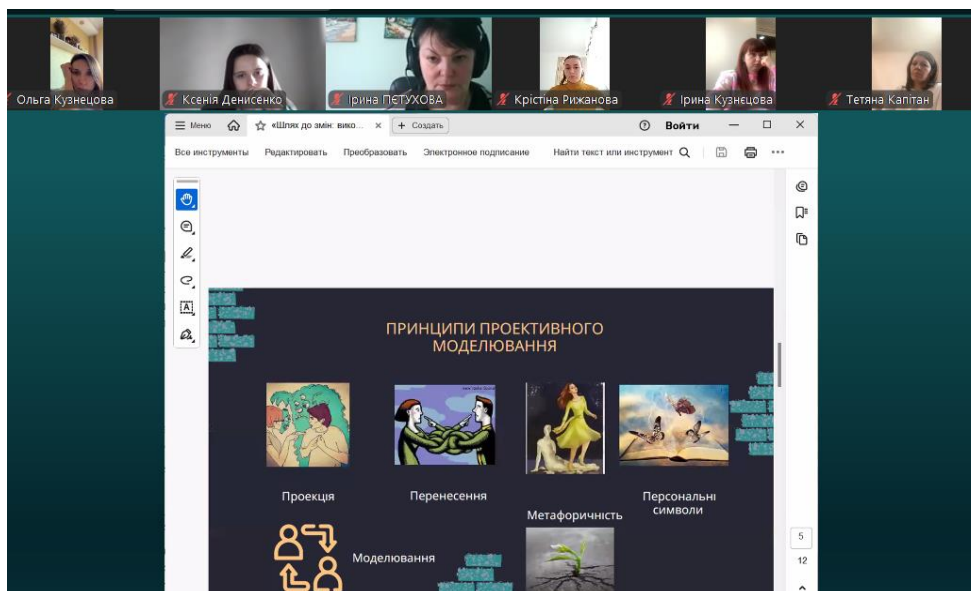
Ольга Кузнецова
Ксенія Денисенко
Ірина ПЕТУХОВА
Крістіна Рижанова
Ірина Кузнєцова
Тетяна Капітан

Меню
«Шлях до змін: вико...
+ Создать
Войти
Все инструменты
Редактировать
Преобразовать
Электронное подписание
Найти текст или инструмент

ПРИНЦИПИ ПРОЕКТИВНОГО МОДЕЛЮВАННЯ

Проекція
Перенесення
Метафоричність
Персональні символи
Моделювання

5
12